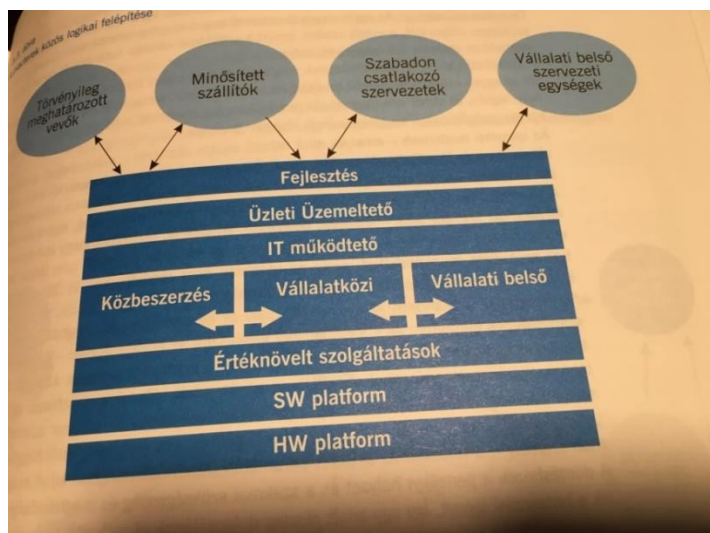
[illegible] ábra
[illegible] közös logikai felépítése

Törvényileg meghatározott vevők

Minősített szállítók

Szabadon csatlakozó szervezetek

Vállalati belső szervezeti egységek

Fejlesztés

Üzleti Üzemeltető

IT működtető

Közbeszerzés

Vállalatközi

Vállalati belső

Értéknövelt szolgáltatások

SW platform

HW platform